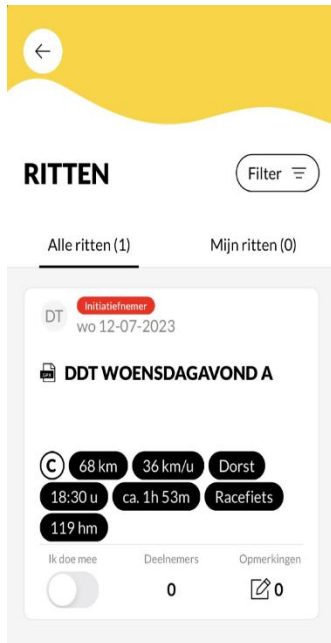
RITTEN

Filter

Alle ritten (1)

Mijn ritten (0)

DT

Initiatiefnemer

wo 12-07-2023

GPX

DDT WOENSDAGAVOND A

C

68 km

36 km/u

Dorst

18:30 u

ca. 1h 53m

Racefiets

119 hm

Ik doe mee

Deelnemers

0

Opmerkingen

0